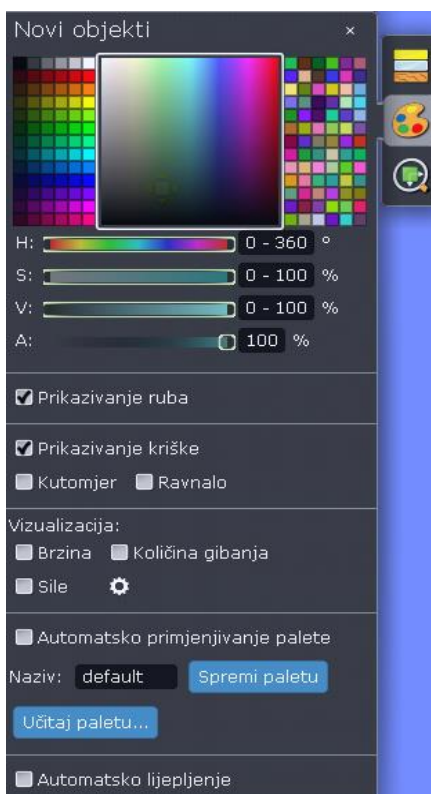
Novi objekti ×

H: 0 - 360 °

S: 0 - 100 %

V: 0 - 100 %

A: 100 %

Prikazivanje ruba

Prikazivanje kriške

Kutomjer Ravnalo

Vizualizacija:

Brzina Količina gibanja

Sile

Automatsko primjenjivanje palete

Naziv: default Spremi paletu

Učitaj paletu...

Automatsko lijepljenje